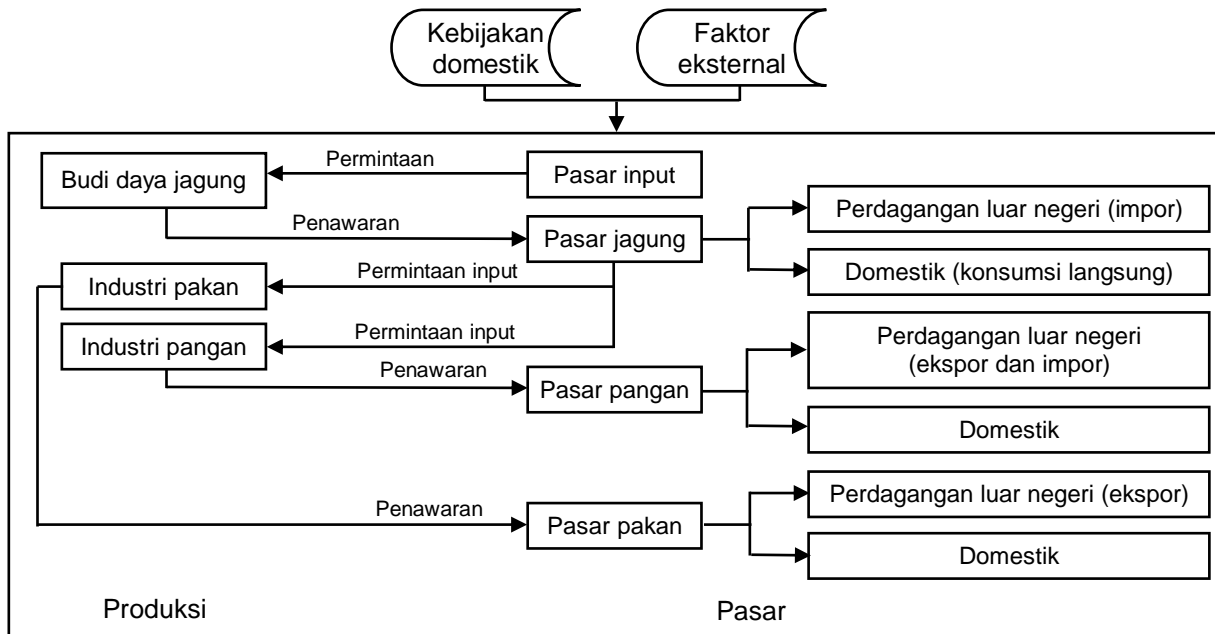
Kebijakan domestik

Faktor eksternal

Permintaan

Budi daya jagung

Pasar input

Penawaran

Pasar jagung

Perdagangan luar negeri (impor)

Domestik (konsumsi langsung)

Permintaan input

Industri pakan

Permintaan input

Industri pangan

Perdagangan luar negeri (ekspor dan impor)

Penawaran

Pasar pangan

Domestik

Penawaran

Pasar pakan

Perdagangan luar negeri (ekspor)

Domestik

Produksi

Pasar